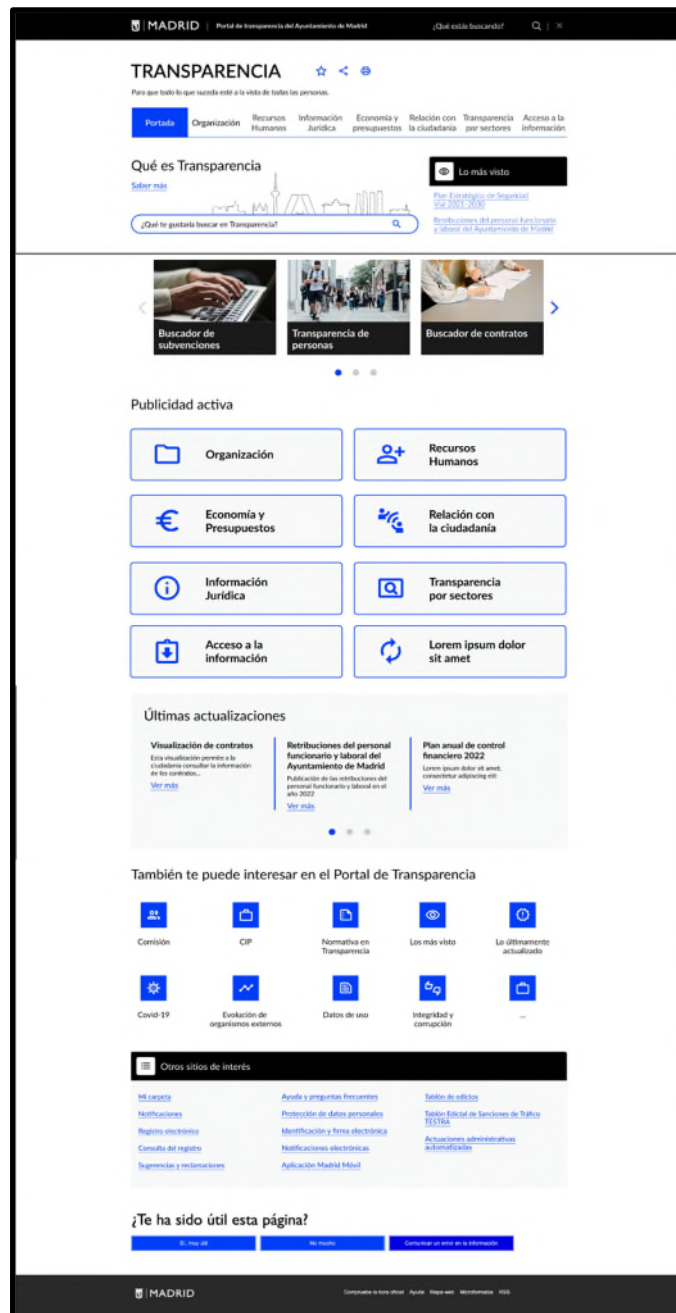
MADRID | Portal de transparencia del Ayuntamiento de Madrid

¿Qué estás buscando?

TRANSPARENCIA

Para que todo lo que suceda esté a la vista de todas las personas.

Portada | Organización | Recursos Humanos | Información Jurídica | Economía y presupuestos | Relación con la ciudadanía | Transparencia por sectores | Acceso a la información

Qué es Transparencia

Saber más

¿Qué te gustaría buscar en Transparencia?

Lo más visto

Plan Estratégico de Seguridad Vial 2021-2030

Retribuciones del personal funcionario y laboral del Ayuntamiento de Madrid

Buscador de subvenciones

Transparencia de personas

Buscador de contratos

Publicidad activa

Organización

Recursos Humanos

Economía y Presupuestos

Relación con la ciudadanía

Información Jurídica

Transparencia por sectores

Acceso a la información

Lorem ipsum dolor sit amet

Últimas actualizaciones

Visualización de contratos
Esta visualización permite a la ciudadanía consultar la información de los contratos...
Ver más

Retribuciones del personal funcionario y laboral del Ayuntamiento de Madrid
Publicación de las retribuciones del personal funcionario y laboral en el año 2022
Ver más

Plan anual de control financiero 2022
Lorem ipsum dolor sit amet, consectetur adipiscing elit
Ver más

También te puede interesar en el Portal de Transparencia

Comisión

CIP

Normativa en Transparencia

Los más visto

Lo últimamente actualizado

Covid-19

Evolución de organismos externos

Datos de uso

Integridad y corrupción

...

Otros sitios de interés

Mi carpeta
Notificaciones
Registro electrónico
Consulta del registro
Sugerencias y reclamaciones

Ayuda y preguntas frecuentes
Protección de datos personales
Identificación y firma electrónica
Notificaciones electrónicas
Aplicación Madrid Móvil

Tablón de edictos
Tablón Edictal de Sanciones de Tráfico TESTRA
Actuaciones administrativas automatizadas

¿Te ha sido útil esta página?

Sí, muy útil | No mucho | Comunicar un error en la información

MADRID

Comprueba la hora oficial | Ayuda | Mapa web | Microformatos | RSS